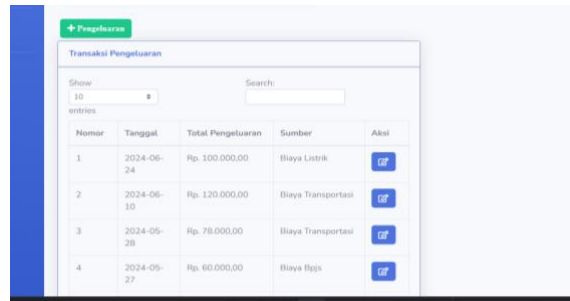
+ Pengeluaran

Transaksi Pengeluaran

Show
10
entries

Search:

| Nomor | Tanggal | Total Pengeluaran | Sumber | Aksi |
|---|---|---|---|---|
| 1 | 2024-06-24 | Rp. 100.000,00 | Biaya Listrik | |
| 2 | 2024-06-10 | Rp. 120.000,00 | Biaya Transportasi | |
| 3 | 2024-05-28 | Rp. 78.000,00 | Biaya Transportasi | |
| 4 | 2024-05-27 | Rp. 60.000,00 | Biaya Bpjs | |